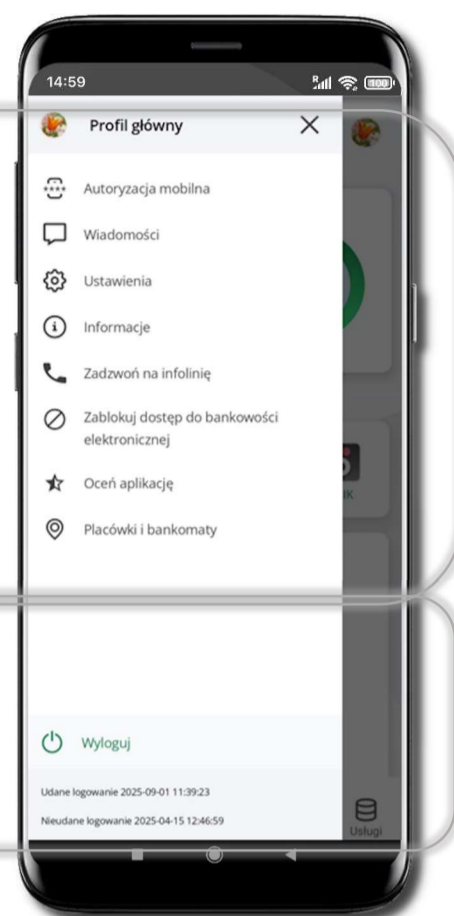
14:59

100

Profil główny

Autoryzacja mobilna

Wiadomości

Ustawienia

Informacje

Zadzwoń na infolinię

Zablokuj dostęp do bankowości elektronicznej

Oceń aplikację

Placówki i bankomaty

Wyloguj

Udane logowanie 2025-09-01 11:39:23

Nieudane logowanie 2025-04-15 12:46:59

Usługi